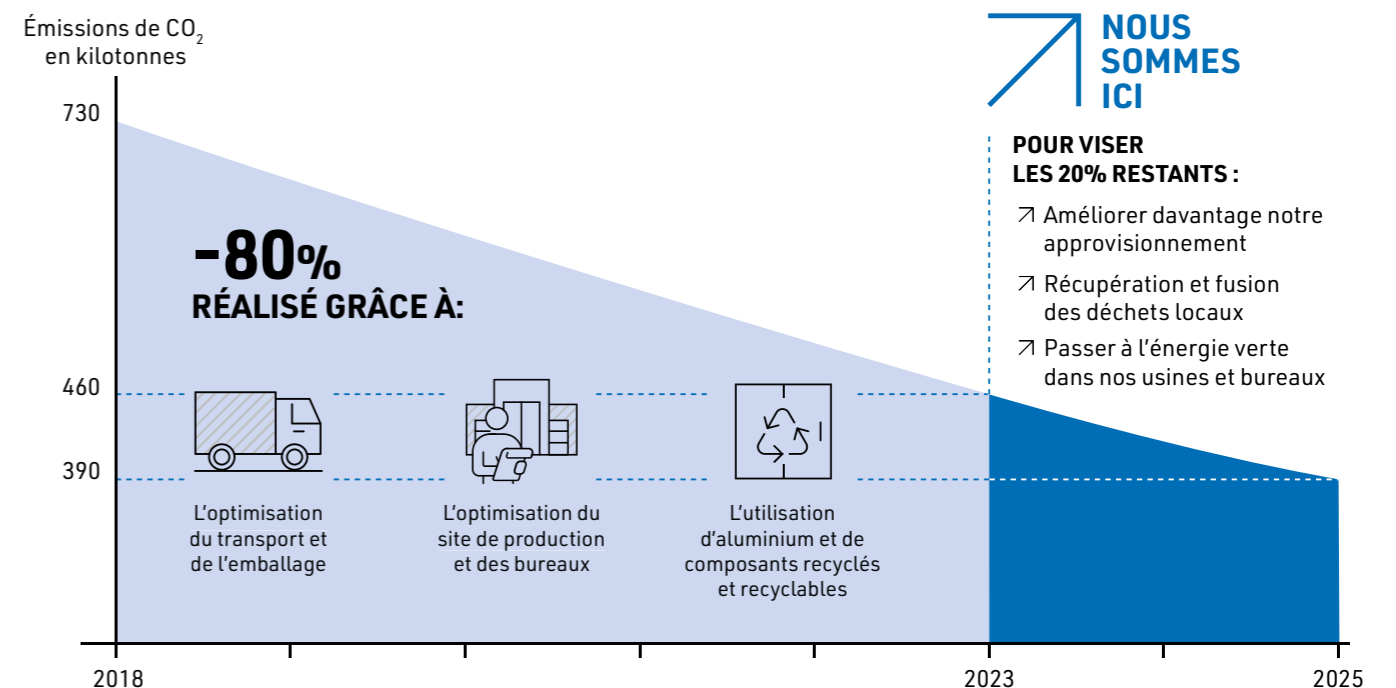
Émissions de $CO_2$ en kilotonnes

730

460

390

-80%
RÉALISÉ GRÂCE À:

L'optimisation du transport et de l'emballage

L'optimisation du site de production et des bureaux

L'utilisation d'aluminium et de composants recyclés et recyclables

NOUS SOMMES ICI

POUR VISER LES 20% RESTANTS :

↗ Améliorer davantage notre approvisionnement

↗ Récupération et fusion des déchets locaux

↗ Passer à l'énergie verte dans nos usines et bureaux

2018

2023

2025